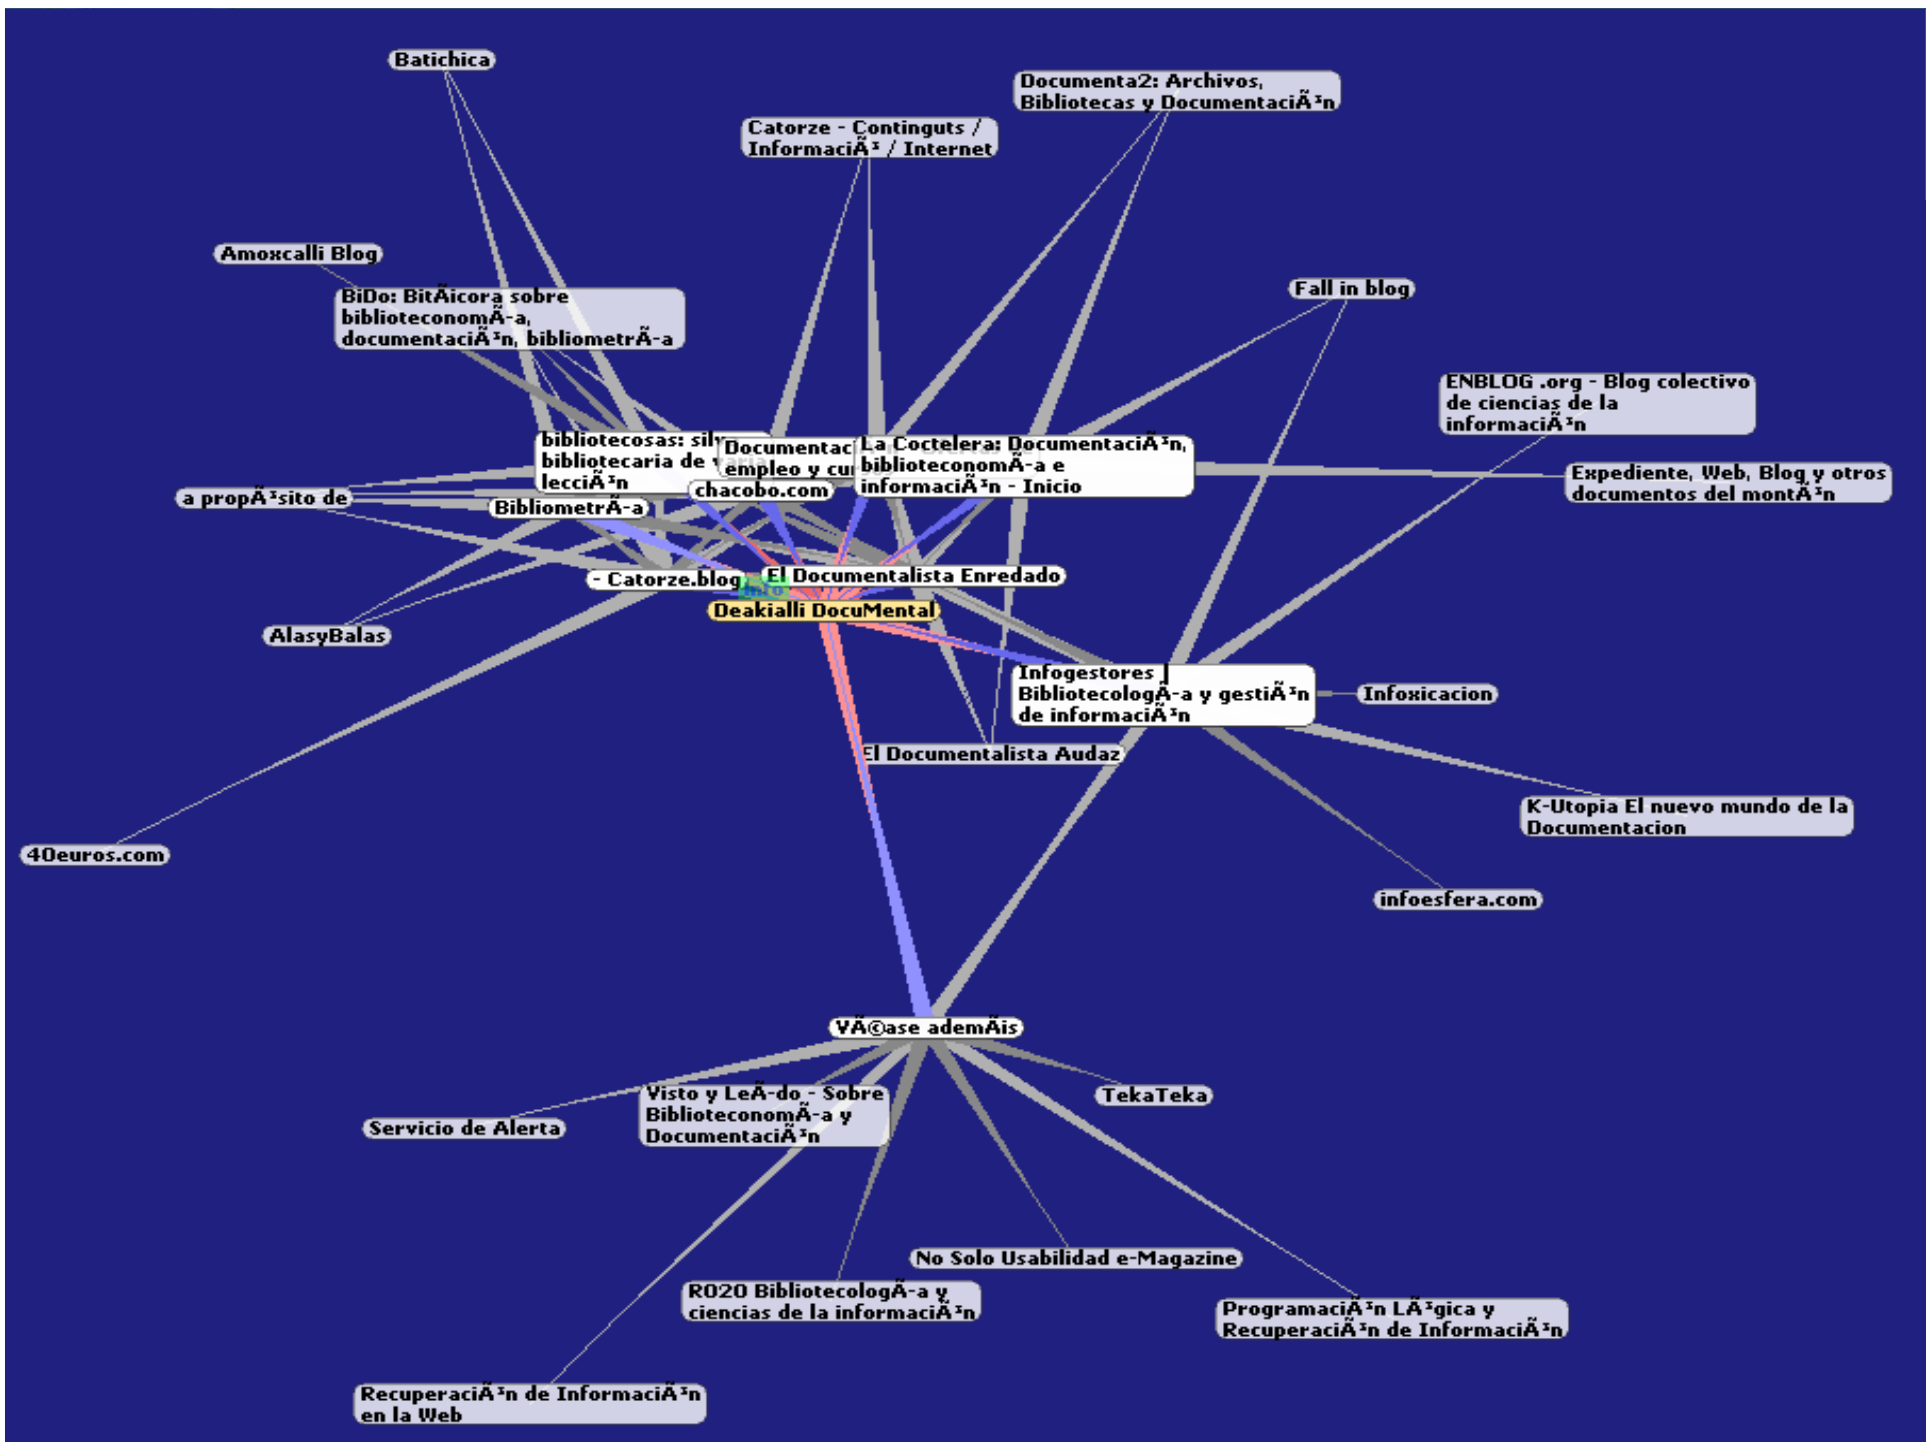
Batichica

Documenta2: Archivos, Bibliotecas y DocumentaciÃ³n

Catorze - Continguts / InformaciÃ³ / Internet

Amoxcalli Blog

BiDo: BitÃ¡cora sobre biblioteconomÃ­a, documentaciÃ³n, bibliometrÃ­a

Fall in blog

ENBLOG .org - Blog colectivo de ciencias de la informaciÃ³n

bibliotecosas: sil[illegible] bibliotecaria de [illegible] lecciÃ³n

Documentac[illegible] empleo y cu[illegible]

La Coctelera: DocumentaciÃ³n, biblioteconomÃ­a e informaciÃ³n - Inicio

Expediente, Web, Blog y otros documentos del montÃ³n

a propÃ³sito de

chacobo.com

BibliometrÃ­a

- Catorze.blog

El Documentalista Enredado

Deakialli DocuMental

AlasyBalas

Infogestores | BibliotecologÃ­a y gestiÃ³n de informaciÃ³n

Infoxicacion

El Documentalista Audaz

K-Utopia El nuevo mundo de la Documentacion

40euros.com

infoesfera.com

VÃ©ase ademÃ¡s

Visto y LeÃ­do - Sobre BiblioteconomÃ­a y DocumentaciÃ³n

TekaTeka

Servicio de Alerta

No Solo Usabilidad e-Magazine

R020 BibliotecologÃ­a y ciencias de la informaciÃ³n

ProgramaciÃ³n LÃ³gica y RecuperaciÃ³n de InformaciÃ³n

RecuperaciÃ³n de InformaciÃ³n en la Web